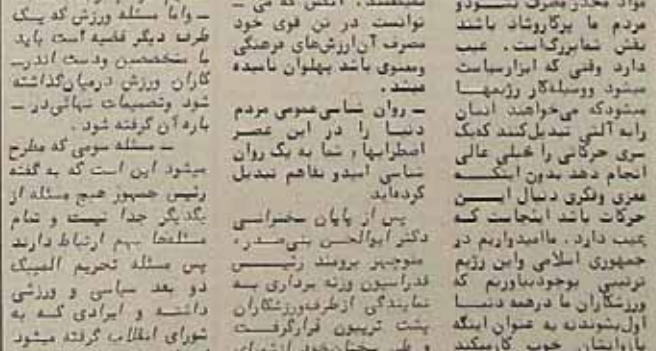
– واما مسئله ورزش که یک طرف دیگر قضیه است باید با متخصصین و دست اندرکاران ورزش درمیان گذاشته شود وتصمیمات نهائی در باره آن گرفته شود .

– مسئله سوئی که مطرح میشود این است که به گفته رئیس جمهور هیچ مسئله از یکدیگر جدا نیست و تمام مسئلها بهم ارتباط دارند پس مسئله تحریم المپیک دو بعد سیاسی و ورزشی داشته و ایرادی که به شورای انقلاب گرفته میشود

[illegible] . انگس که می توانست در تن قوی خود مصرف آن ارزشهای فرهنگی ومعنوی باشد پهلوان نامیده میشد .

– روان شناسی عمومی مردم دنیا را در این عصر اضطرابها ، شما به یک روان شناس امید و تفاهم تبدیل کردهاید .

پس از پایان سخنرانی دکتر ابوالحسن بنی‌صدر ، منوچهر برومند رئیس فدراسیون وزنه برداری به نمایندگی از طرف ورزشکاران پشت تریبون قرارگرفت و طی سخنانی خود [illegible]

مواد مخدر مصرف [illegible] مردم ما برکوشاند باید نقش تماشاگر است . عیب دارد وقتی که ابزار سیاست میشود و وسیله‌ای رژیمها میشود که می‌خواهد انسان را به آلتی تبدیل کنند که یک سری حرکاتی را خیلی عالی انجام دهد بدون اینکه معنی وفکری دنبال این حرکات باشد اینجاست که عیب دارد . ما امیدواریم در جمهوری اسلامی واین رژیم ترتیبی بوجود بیاوریم که ورزشکاران ما درهمه دنیا اول بشوند به عنوان اینکه پارسایان خوب کارمیکنند